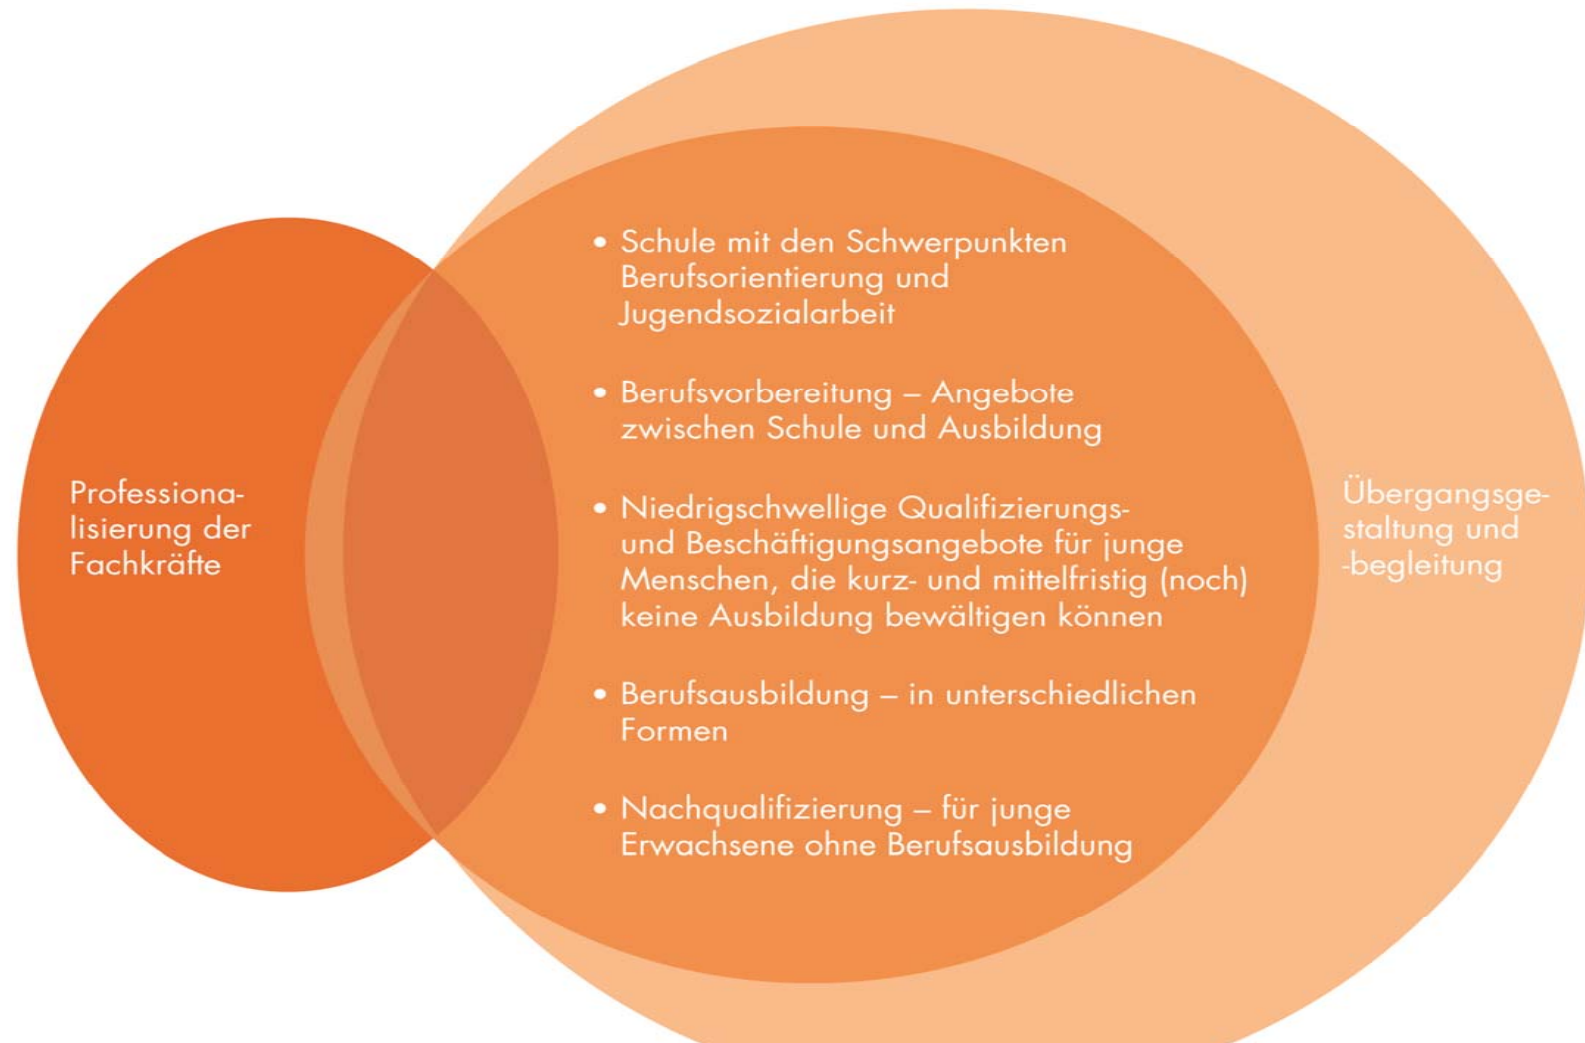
Professionalisierung der Fachkräfte

• Schule mit den Schwerpunkten Berufsorientierung und Jugendsozialarbeit

• Berufsvorbereitung – Angebote zwischen Schule und Ausbildung

• Niedrigschwellige Qualifizierungs- und Beschäftigungsangebote für junge Menschen, die kurz- und mittelfristig (noch) keine Ausbildung bewältigen können

• Berufsausbildung – in unterschiedlichen Formen

• Nachqualifizierung – für junge Erwachsene ohne Berufsausbildung

Übergangsgestaltung und -begleitung